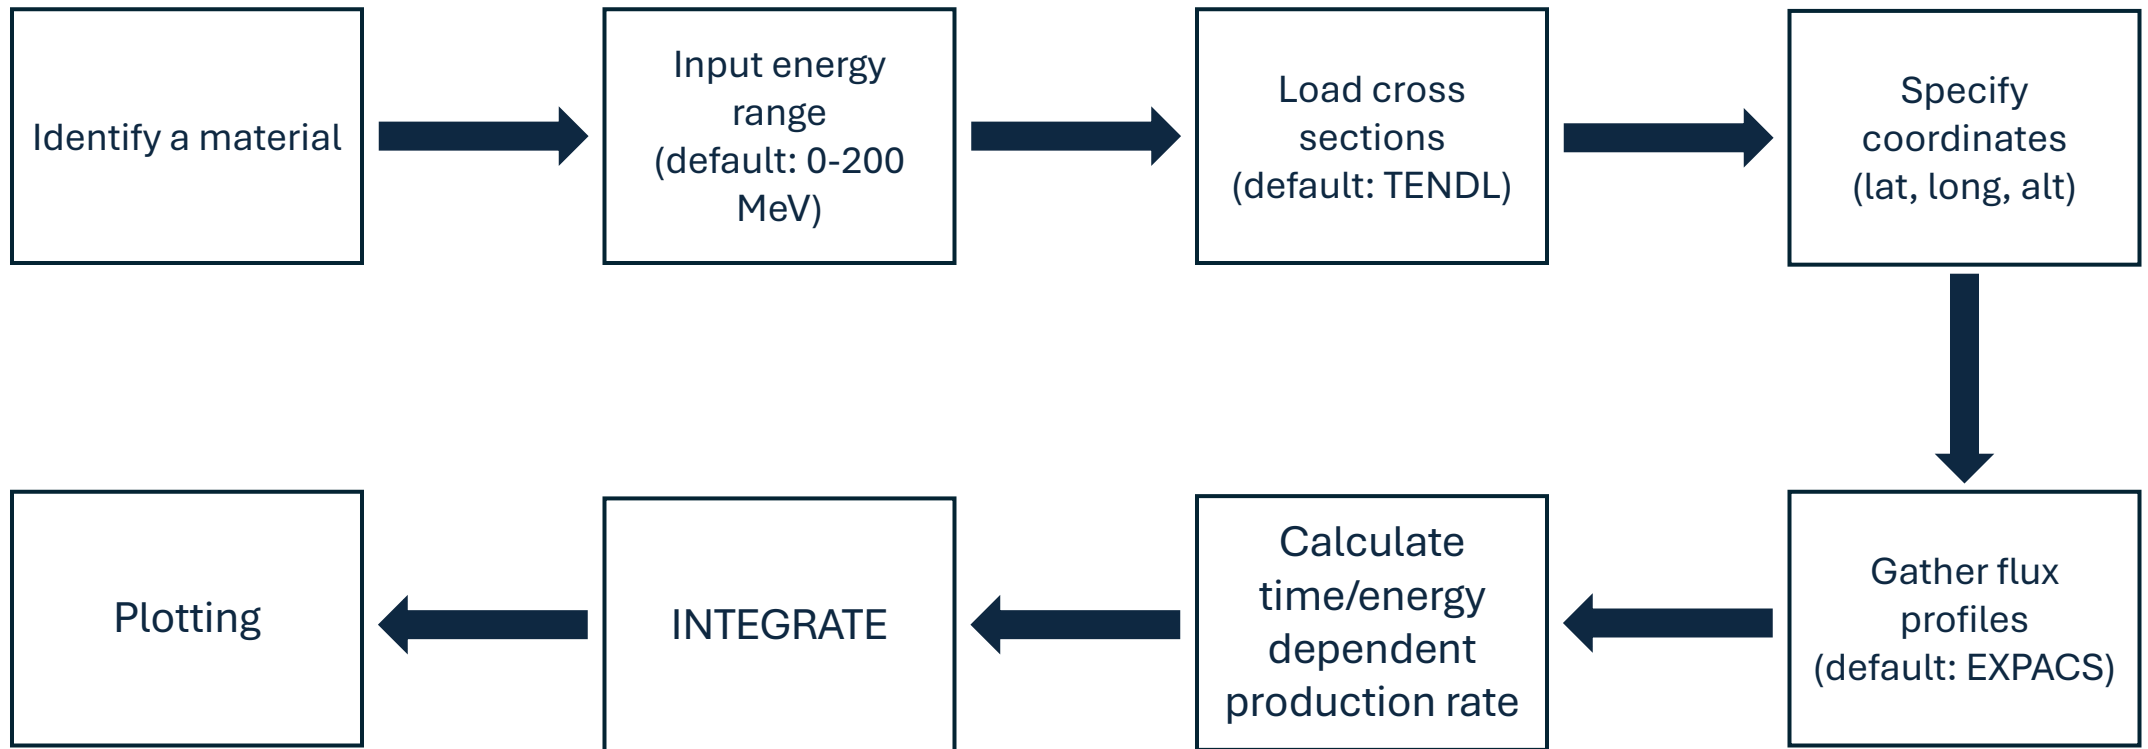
Identify a material

Input energy range (default: 0-200 MeV)

Load cross sections (default: TENDL)

Specify coordinates (lat, long, alt)

Gather flux profiles (default: EXPACS)

Calculate time/energy dependent production rate

INTEGRATE

Plotting